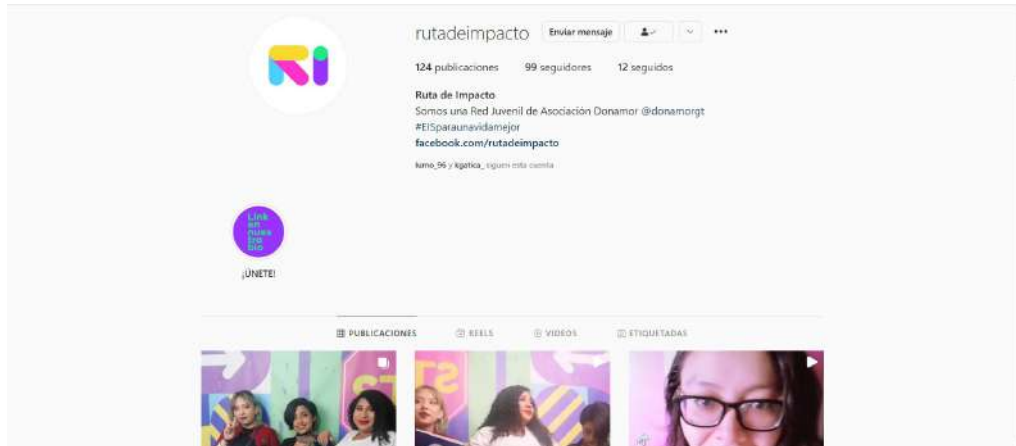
rutadeimpacto Enviar mensaje

124 publicaciones 99 seguidores 12 seguidos

Ruta de Impacto
Somos una Red Juvenil de Asociación Donamor @donamorgt
#EISparaunavidamejor
facebook.com/rutadeimpacto

luno_96 y kgatica_ siguen esta cuenta

Link en nuestra bio

¡ÚNETE!

PUBLICACIONES REELS VIDEOS ETIQUETADAS